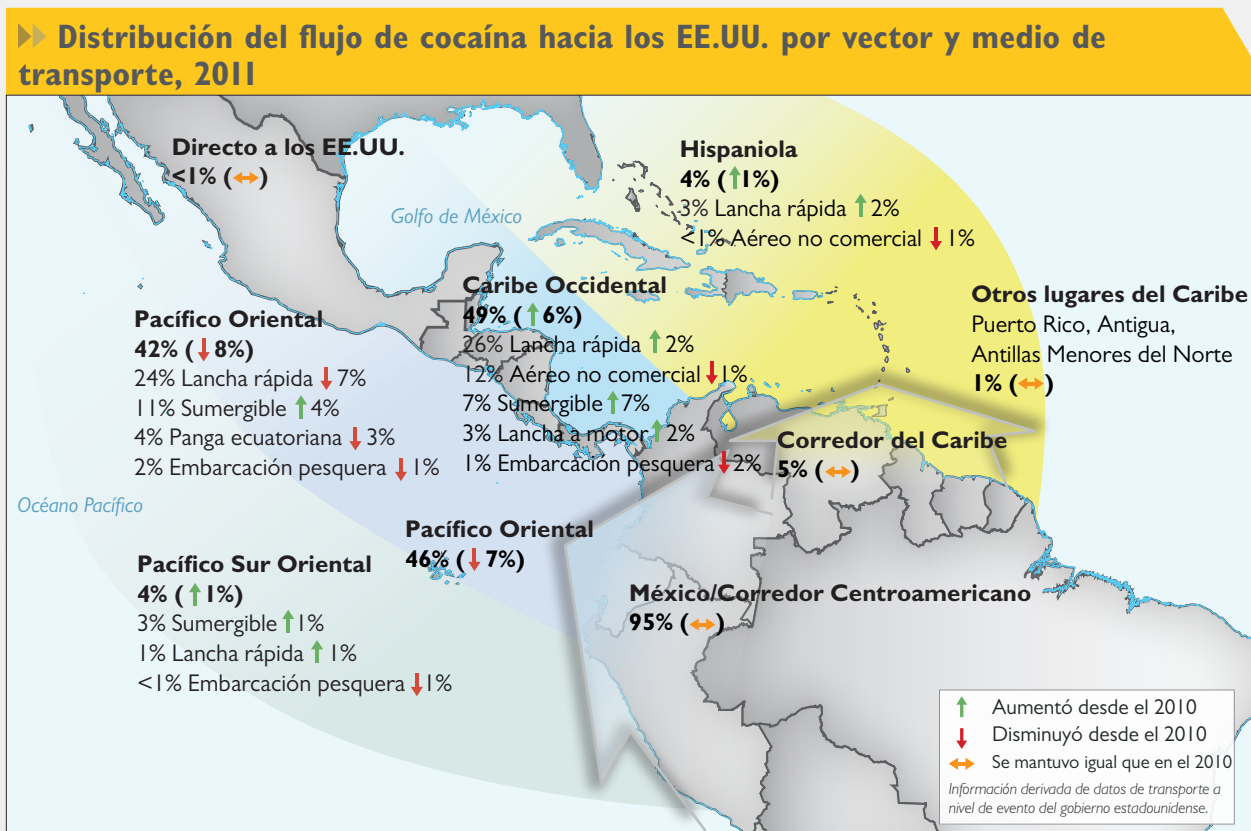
Distribución del flujo de cocaína hacia los EE.UU. por vector y medio de transporte, 2011

Directo a los EE.UU.
<1% (↔)

Golfo de México

Hispaniola
4% (↑1%)
3% Lancha rápida ↑2%
<1% Aéreo no comercial ↓1%

Caribe Occidental
49% (↑6%)
26% Lancha rápida ↑2%
12% Aéreo no comercial ↓1%
7% Sumergible ↑7%
3% Lancha a motor ↑2%
1% Embarcación pesquera ↓2%

Otros lugares del Caribe
Puerto Rico, Antigua, Antillas Menores del Norte
1% (↔)

Pacífico Oriental
42% (↓8%)
24% Lancha rápida ↓7%
11% Sumergible ↑4%
4% Panga ecuatoriana ↓3%
2% Embarcación pesquera ↓1%

Corredor del Caribe
5% (↔)

Océano Pacífico

Pacífico Oriental
46% (↓7%)

Pacífico Sur Oriental
4% (↑1%)
3% Sumergible ↑1%
1% Lancha rápida ↑1%
<1% Embarcación pesquera ↓1%

México/Corredor Centroamericano
95% (↔)

↑ Aumentó desde el 2010
↓ Disminuyó desde el 2010
↔ Se mantuvo igual que en el 2010
Información derivada de datos de transporte a nivel de evento del gobierno estadounidense.